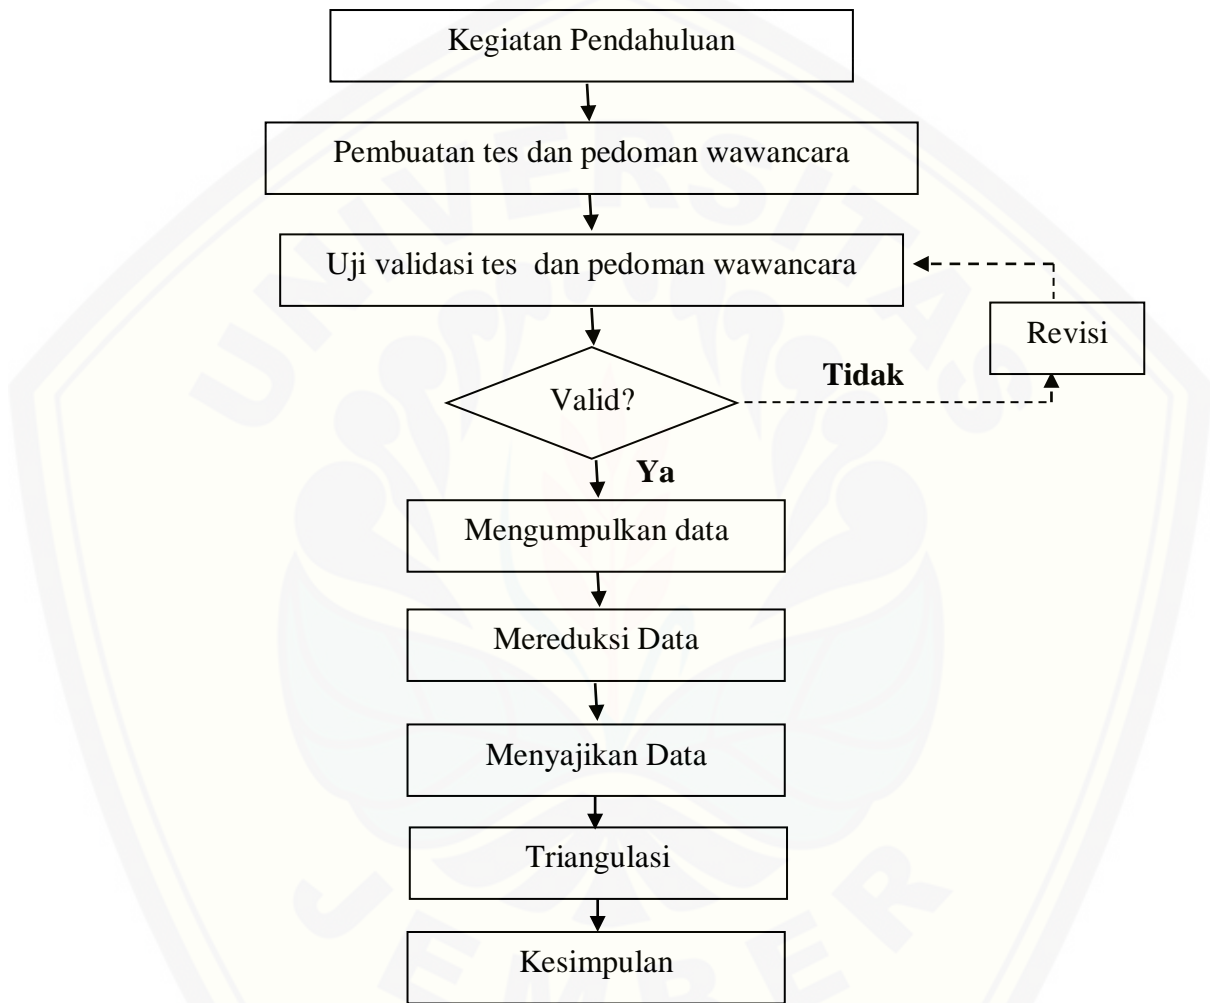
Kegiatan Pendahuluan

Pembuatan tes dan pedoman wawancara

Uji validasi tes dan pedoman wawancara

Revisi

Tidak

Valid?

Ya

Mengumpulkan data

Mereduksi Data

Menyajikan Data

Triangulasi

Kesimpulan